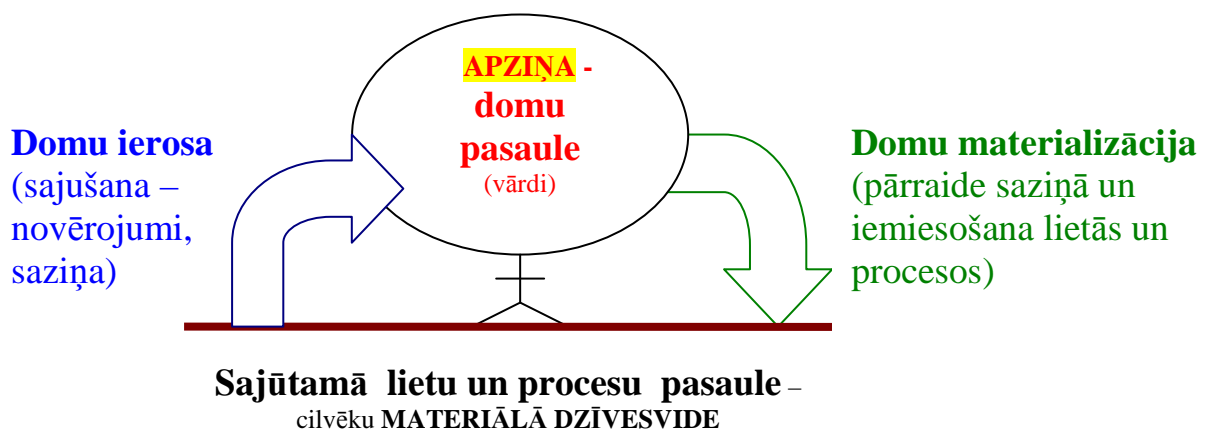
APZIŅA - domu pasaule
(vārdi)

Domu ierosa
(sajušana – novērojumi, saziņa)

Domu materializācija
(pārraide saziņā un iemiesošana lietās un procesos)

Sajūtamā lietu un procesu pasaule – cilvēku MATERIĀLĀ DZĪVESVIDE